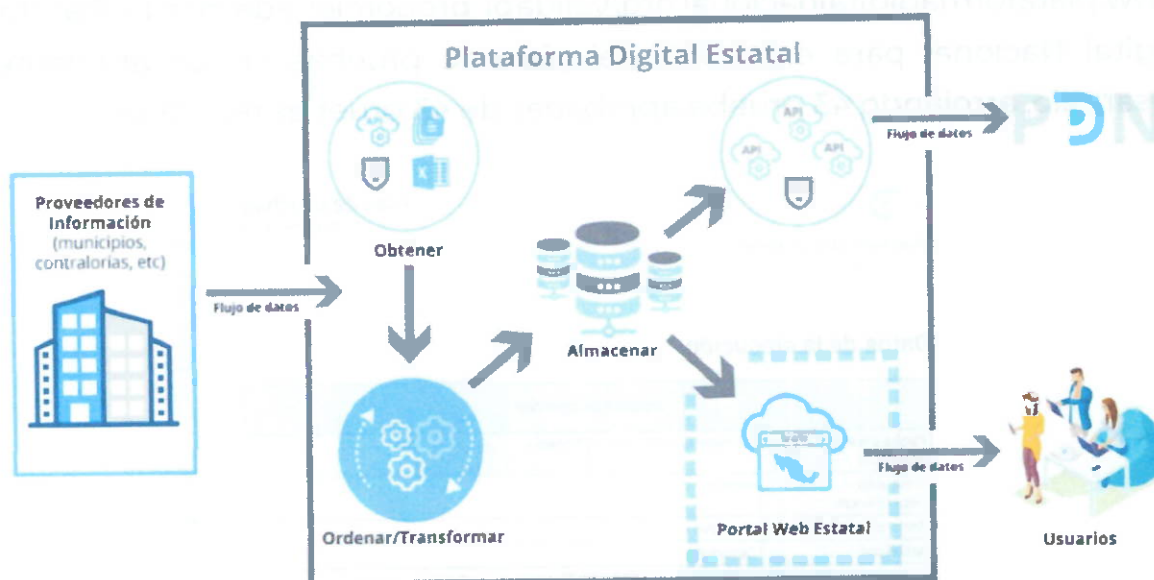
Plataforma Digital Estatal

Proveedores de Información (municipios, contralorías, etc)

Flujo de datos

Obtener

API

X

Ordenar/Transformar

Almacenar

API

API

API

Flujo de datos

PDN

Web

Portal Web Estatal

Flujo de datos

Usuarios